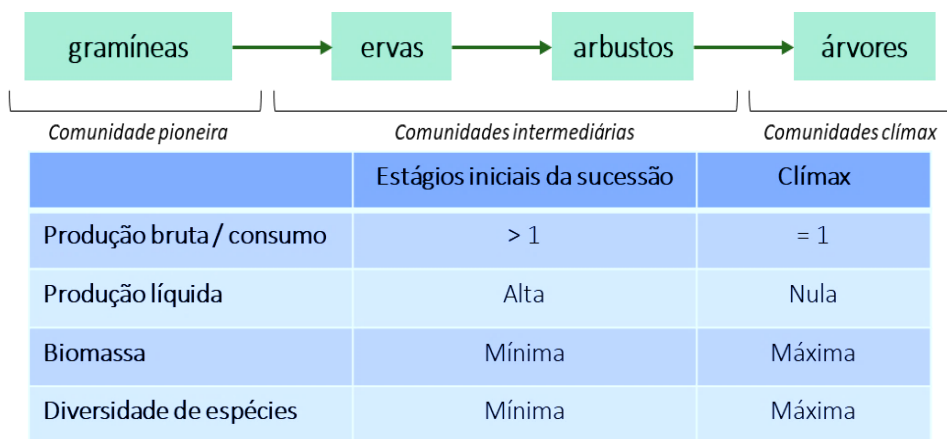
gramíneas ervas arbustos árvores

Comunidade pioneira Comunidades intermediárias Comunidades clímax

| | Estágios iniciais da sucessão | Clímax |
|---|---|---|
| Produção bruta / consumo | > 1 | = 1 |
| Produção líquida | Alta | Nula |
| Biomassa | Mínima | Máxima |
| Diversidade de espécies | Mínima | Máxima |